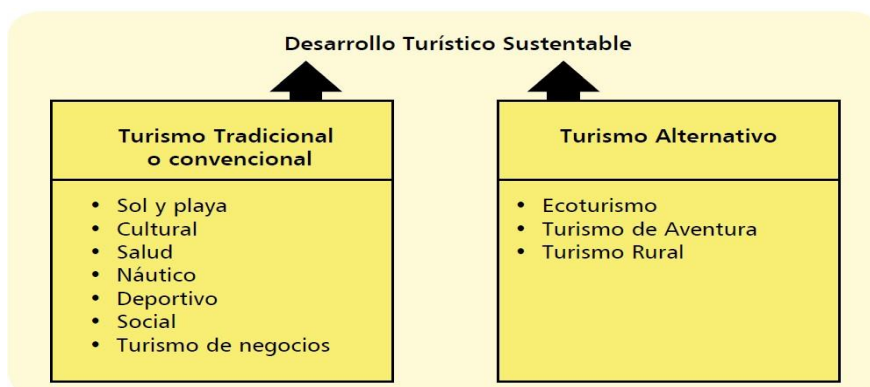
Desarrollo Turístico Sustentable

Turismo Tradicional o convencional

- Sol y playa
- Cultural
- Salud
- Náutico
- Deportivo
- Social
- Turismo de negocios

Turismo Alternativo

- Ecoturismo
- Turismo de Aventura
- Turismo Rural